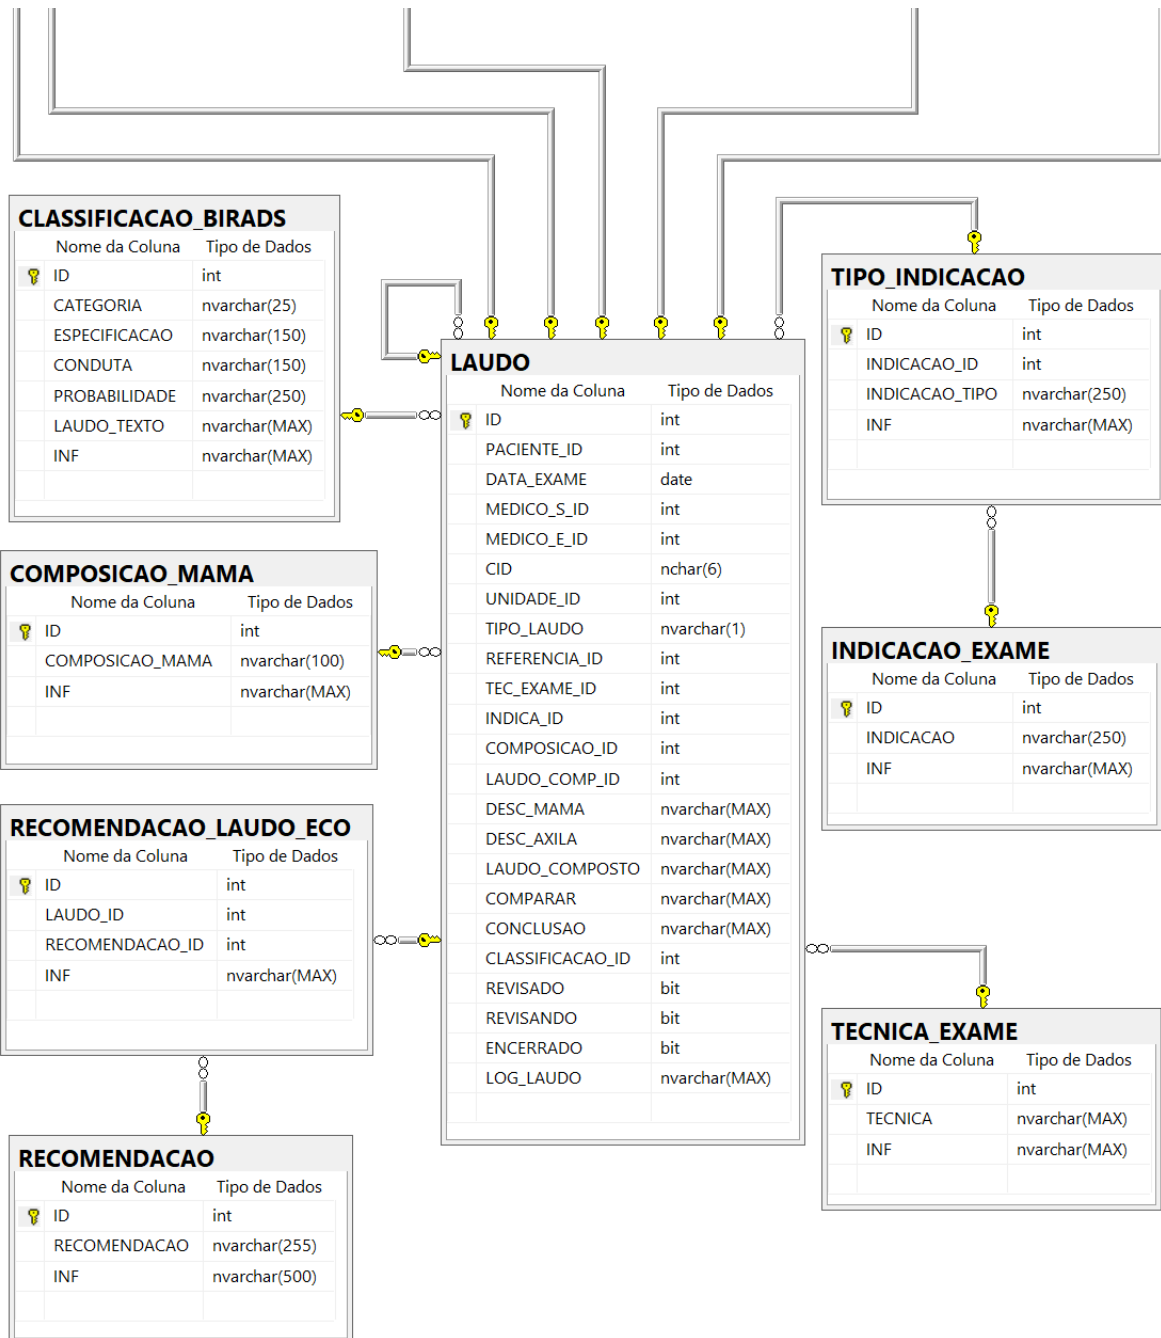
CLASSIFICACAO_BIRADS

| Nome da Coluna | Tipo de Dados |
|---|---|
| ID | int |
| CATEGORIA | nvarchar(25) |
| ESPECIFICACAO | nvarchar(150) |
| CONDUTA | nvarchar(150) |
| PROBABILIDADE | nvarchar(250) |
| LAUDO_TEXTO | nvarchar(MAX) |
| INF | nvarchar(MAX) |

COMPOSICAO_MAMA

| Nome da Coluna | Tipo de Dados |
|---|---|
| ID | int |
| COMPOSICAO_MAMA | nvarchar(100) |
| INF | nvarchar(MAX) |

RECOMENDACAO_LAUDO_ECO

| Nome da Coluna | Tipo de Dados |
|---|---|
| ID | int |
| LAUDO_ID | int |
| RECOMENDACAO_ID | int |
| INF | nvarchar(MAX) |

RECOMENDACAO

| Nome da Coluna | Tipo de Dados |
|---|---|
| ID | int |
| RECOMENDACAO | nvarchar(255) |
| INF | nvarchar(500) |

LAUDO

| Nome da Coluna | Tipo de Dados |
|---|---|
| ID | int |
| PACIENTE_ID | int |
| DATA_EXAME | date |
| MEDICO_S_ID | int |
| MEDICO_E_ID | int |
| CID | nchar(6) |
| UNIDADE_ID | int |
| TIPO_LAUDO | nvarchar(1) |
| REFERENCIA_ID | int |
| TEC_EXAME_ID | int |
| INDICA_ID | int |
| COMPOSICAO_ID | int |
| LAUDO_COMP_ID | int |
| DESC_MAMA | nvarchar(MAX) |
| DESC_AXILA | nvarchar(MAX) |
| LAUDO_COMPOSTO | nvarchar(MAX) |
| COMPARAR | nvarchar(MAX) |
| CONCLUSAO | nvarchar(MAX) |
| CLASSIFICACAO_ID | int |
| REVISADO | bit |
| REVISANDO | bit |
| ENCERRADO | bit |
| LOG_LAUDO | nvarchar(MAX) |

TIPO_INDICACAO

| Nome da Coluna | Tipo de Dados |
|---|---|
| ID | int |
| INDICACAO_ID | int |
| INDICACAO_TIPO | nvarchar(250) |
| INF | nvarchar(MAX) |

INDICACAO_EXAME

| Nome da Coluna | Tipo de Dados |
|---|---|
| ID | int |
| INDICACAO | nvarchar(250) |
| INF | nvarchar(MAX) |

TECNICA_EXAME

| Nome da Coluna | Tipo de Dados |
|---|---|
| ID | int |
| TECNICA | nvarchar(MAX) |
| INF | nvarchar(MAX) |